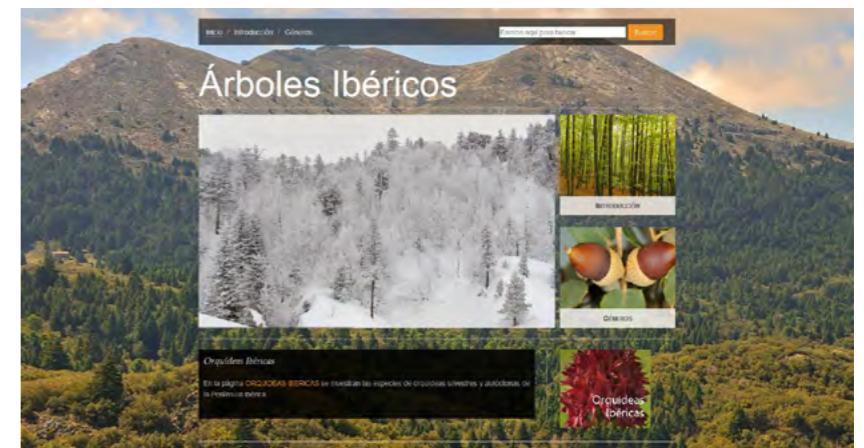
Inicio / Introducción / Géneros

Escribe aquí para buscar

Buscar

Árboles Ibéricos

INTRODUCCIÓN

GÉNEROS

Orquídeas Ibéricas

En la página ORQUÍDEAS IBÉRICAS se muestran las especies de orquídeas silvestres y autóctonas de la Península Ibérica

Orquídeas Ibéricas